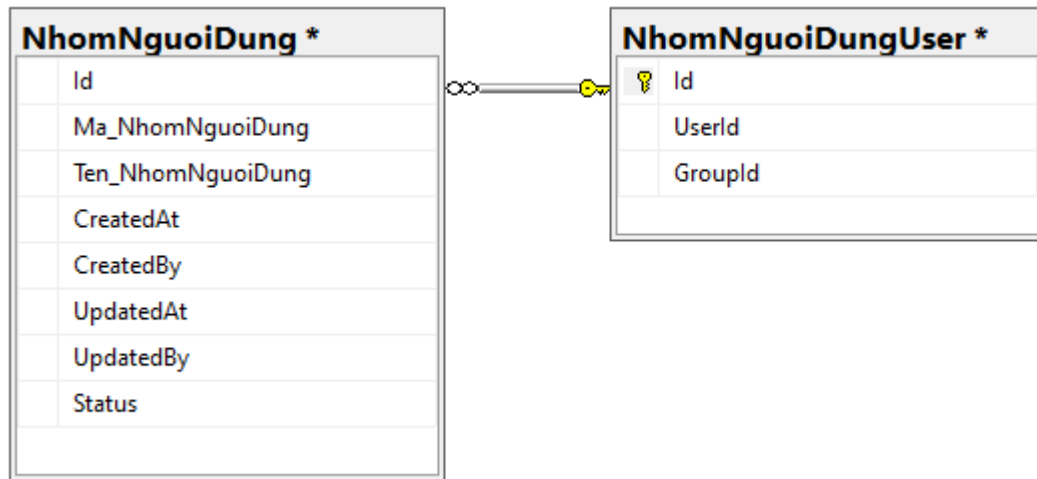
NhomNguoiDung *

| |
|---|
| Id |
| Ma_NhomNguoiDung |
| Ten_NhomNguoiDung |
| CreatedAt |
| CreatedBy |
| UpdatedAt |
| UpdatedBy |
| Status |

NhomNguoiDungUser *

| |
|---|
| Id |
| UserId |
| GroupId |